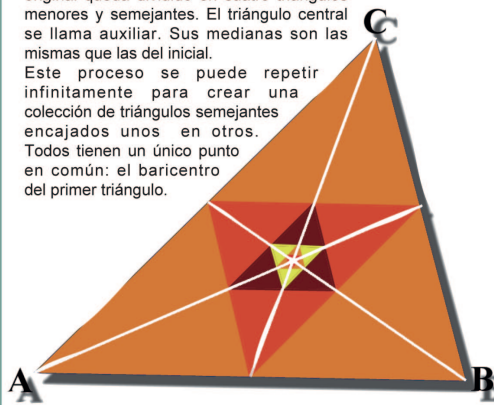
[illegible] menores y semejantes. El triángulo central se llama auxiliar. Sus medianas son las mismas que las del inicial.
Este proceso se puede repetir infinitamente para crear una colección de triángulos semejantes encajados unos en otros. Todos tienen un único punto en común: el baricentro del primer triángulo.

C
A
B